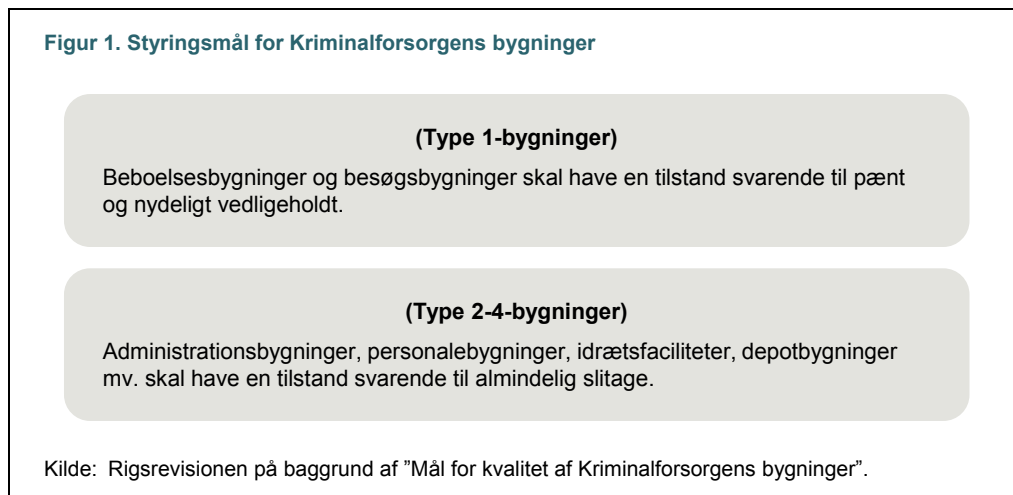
Figur 1. Styringsmål for Kriminalforsorgens bygninger

(Type 1-bygninger)

Beboelsesbygninger og besøgsbygninger skal have en tilstand svarende til pænt og nydeligt vedligeholdt.

(Type 2-4-bygninger)

Administrationsbygninger, personalebygninger, idrætsfaciliteter, depotbygninger mv. skal have en tilstand svarende til almindelig slitage.

Kilde: Rigsrevisionen på baggrund af ”Mål for kvalitet af Kriminalforsorgens bygninger”.